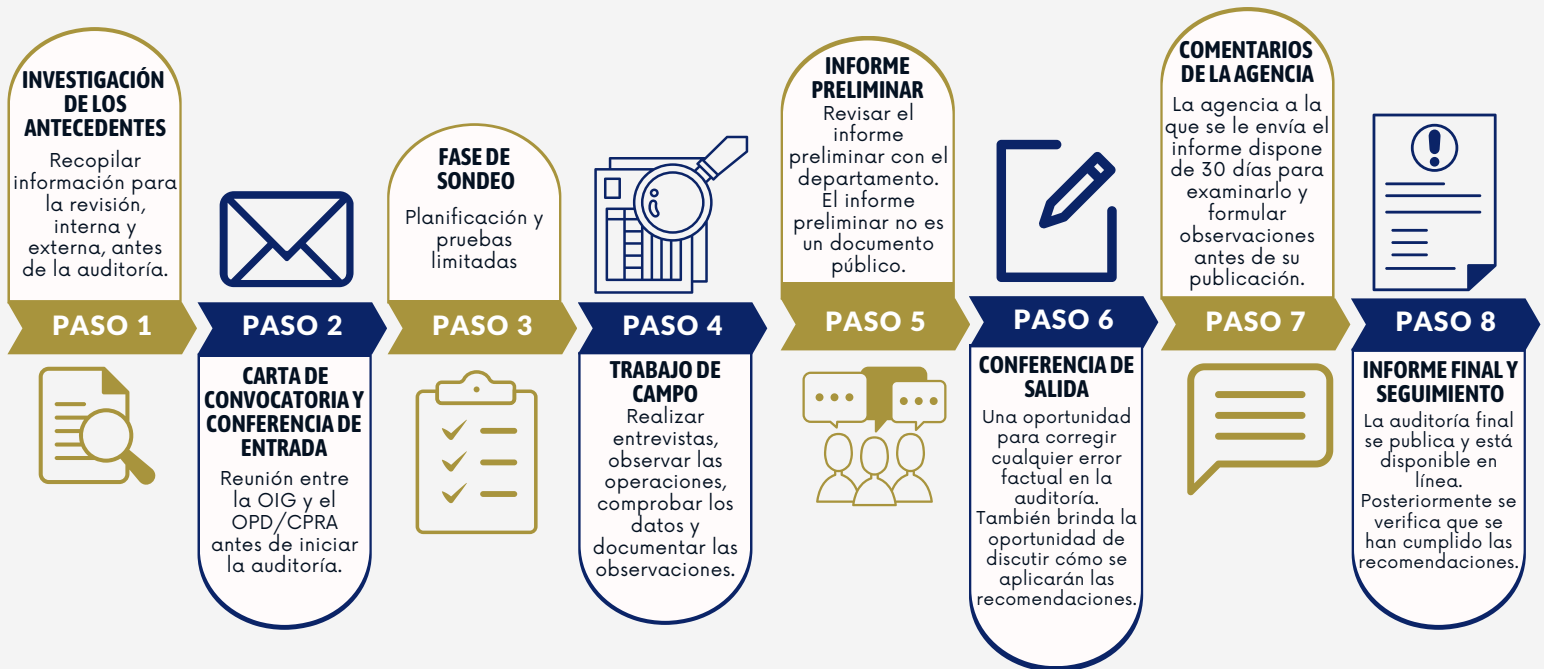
INVESTIGACIÓN DE LOS ANTECEDENTES
Recopilar información para la revisión, interna y externa, antes de la auditoría.

PASO 1

PASO 2

CARTA DE CONVOCATORIA Y CONFERENCIA DE ENTRADA
Reunión entre la OIG y el OPD/CPRA antes de iniciar la auditoría.

FASE DE SONDEO
Planificación y pruebas limitadas

PASO 3

PASO 4

TRABAJO DE CAMPO
Realizar entrevistas, observar las operaciones, comprobar los datos y documentar las observaciones.

INFORME PRELIMINAR
Revisar el informe preliminar con el departamento. El informe preliminar no es un documento público.

PASO 5

PASO 6

CONFERENCIA DE SALIDA
Una oportunidad para corregir cualquier error factual en la auditoría. También brinda la oportunidad de discutir cómo se aplicarán las recomendaciones.

COMENTARIOS DE LA AGENCIA
La agencia a la que se le envía el informe dispone de 30 días para examinarlo y formular observaciones antes de su publicación.

PASO 7

PASO 8

INFORME FINAL Y SEGUIMIENTO
La auditoría final se publica y está disponible en línea. Posteriormente se verifica que se han cumplido las recomendaciones.